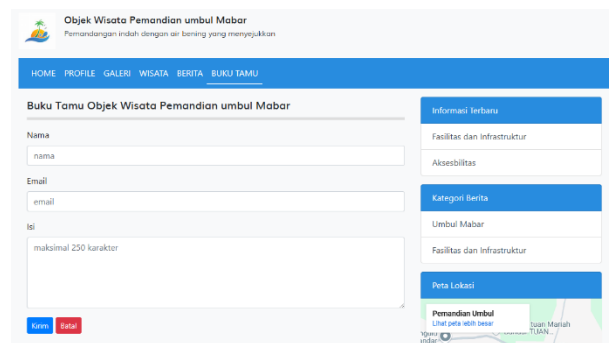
Objek Wisata Pemandian umbul Mabar
Pemandangan indah dengan air bening yang menyejukkan

HOME PROFILE GALERI WISATA BERITA BUKU TAMU

Buku Tamu Objek Wisata Pemandian umbul Mabar

Nama
nama

Email
email

Isi
maksimal 250 karakter

Kirim Batal

Informasi Terbaru
Fasilitas dan Infrastruktur
Aksesbilitas

Kategori Berita
Umbul Mabar
Fasilitas dan Infrastruktur

Peta Lokasi
Pemandian Umbul
Lihat peta lebih besar
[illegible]